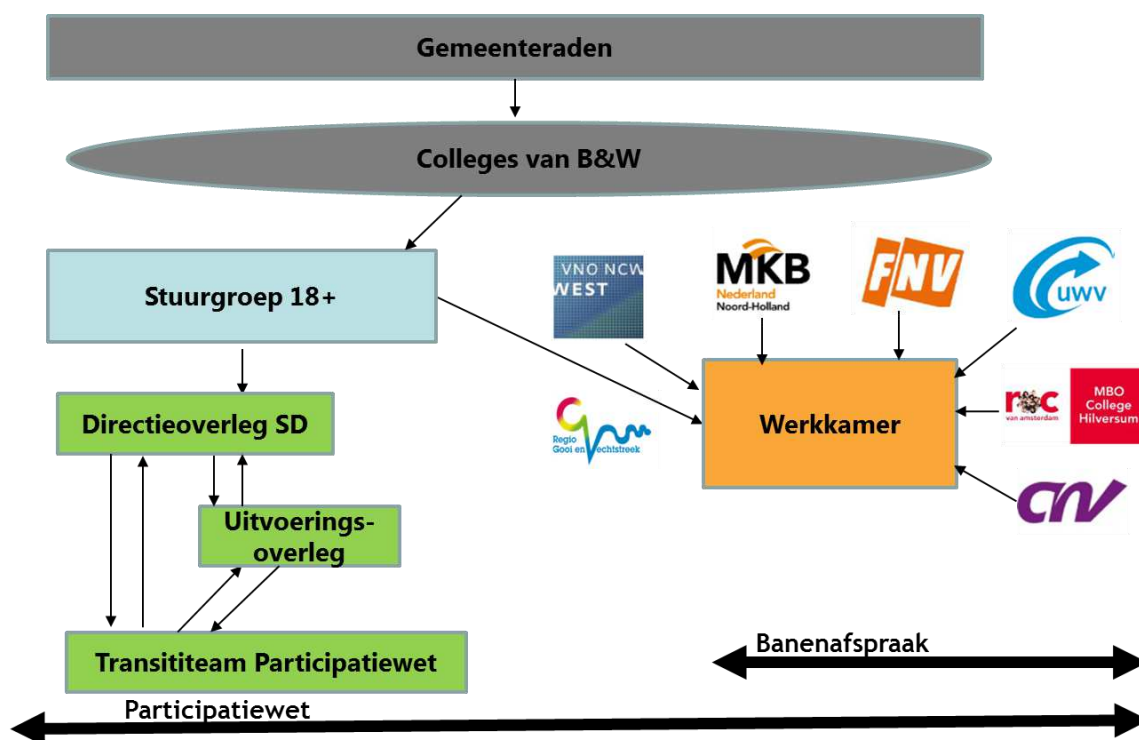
Gemeenteraden

Colleges van B&W

Stuurgroep 18+

VNO NCW WEST

MKB Nederland Noord-Holland

FNV

UWV

Regio Gooi en Vechtstreek

Werkkamer

roc van amsterdam

MBO College Hilversum

CNV

Directieoverleg SD

Uitvoeringsoverleg

Transititeam Participatiewet

Banenafspraak

Participatiewet